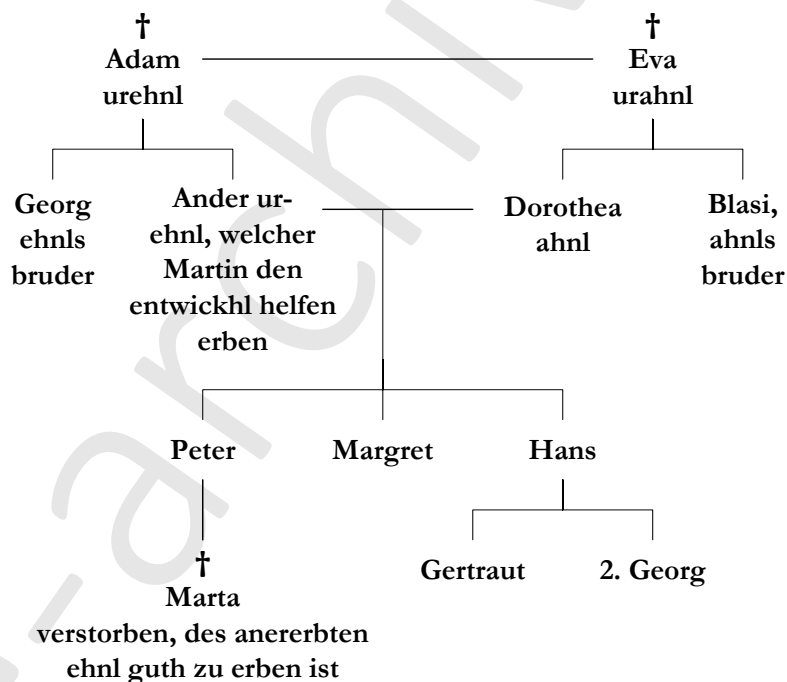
†
Adam
urehnl

†
Eva
urahnl

Georg
ehnls
bruder

Ander urehnl, welcher Martin den entwickhl helfen erben

Dorothea
ahnl

Blasi,
ahnls
bruder

Peter

Margret

Hans

†
Marta
verstorben, des anererbten ehnl guth zu erben ist

Gertraut

2. Georg